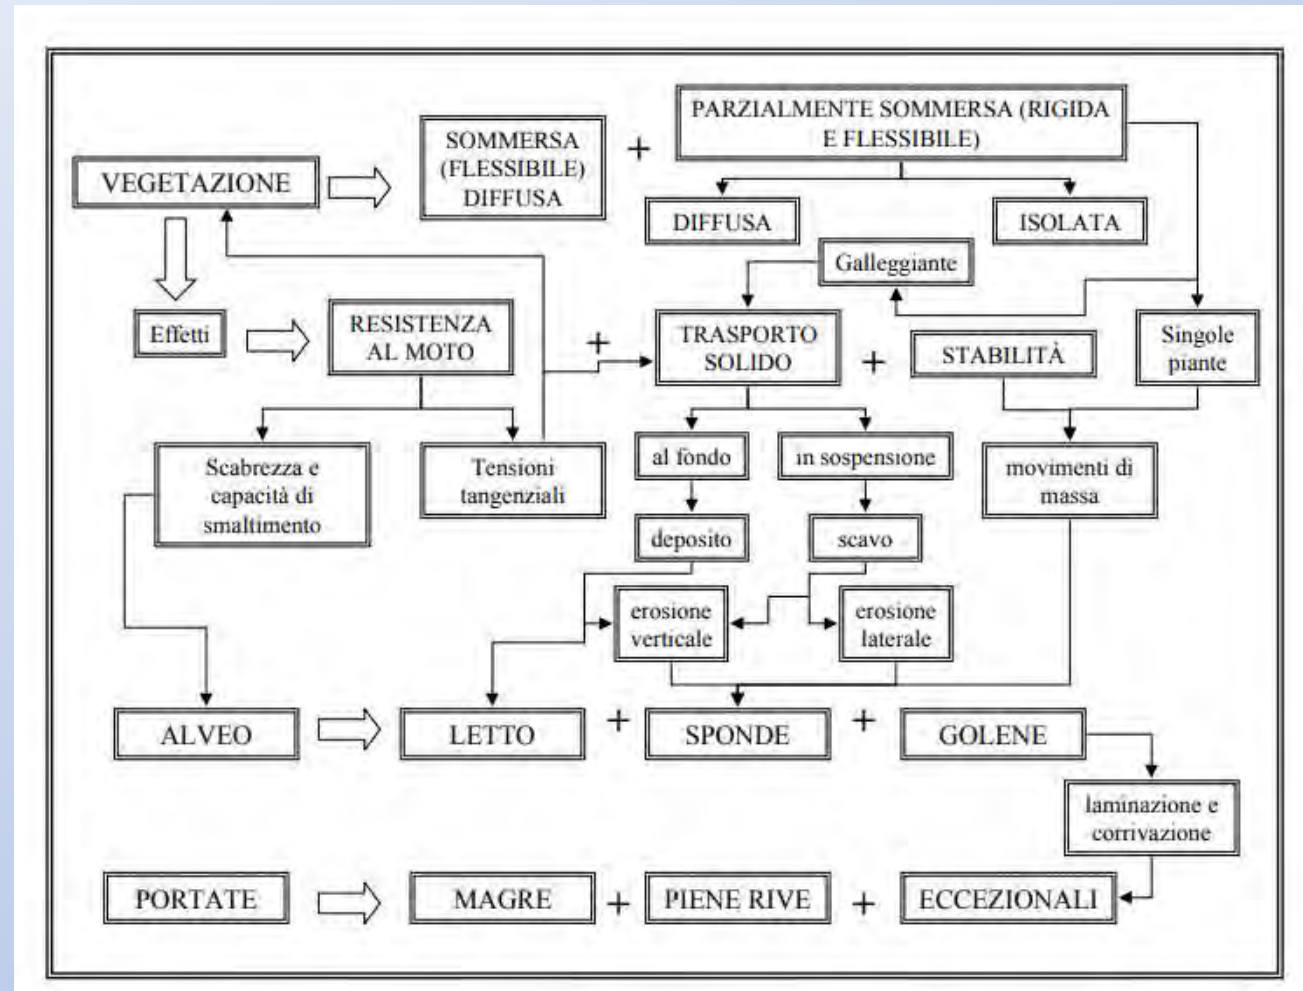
VEGETAZIONE

SOMMERSA (FLESSIBILE) DIFFUSA

+

PARZIALMENTE SOMMERSA (RIGIDA E FLESSIBILE)

DIFFUSA

ISOLATA

Galleggiante

Effetti

RESISTENZA AL MOTO

+

TRASPORTO SOLIDO

+

STABILITÀ

Singole piante

Scabrezza e capacità di smaltimento

Tensioni tangenziali

al fondo

in sospensione

movimenti di massa

deposito

scavo

erosione verticale

erosione laterale

ALVEO

LETTO

+

SPONDE

+

GOLENE

laminazione e corrivazione

PORTATE

MAGRE

+

PIENE RIVE

+

ECCEZIONALI